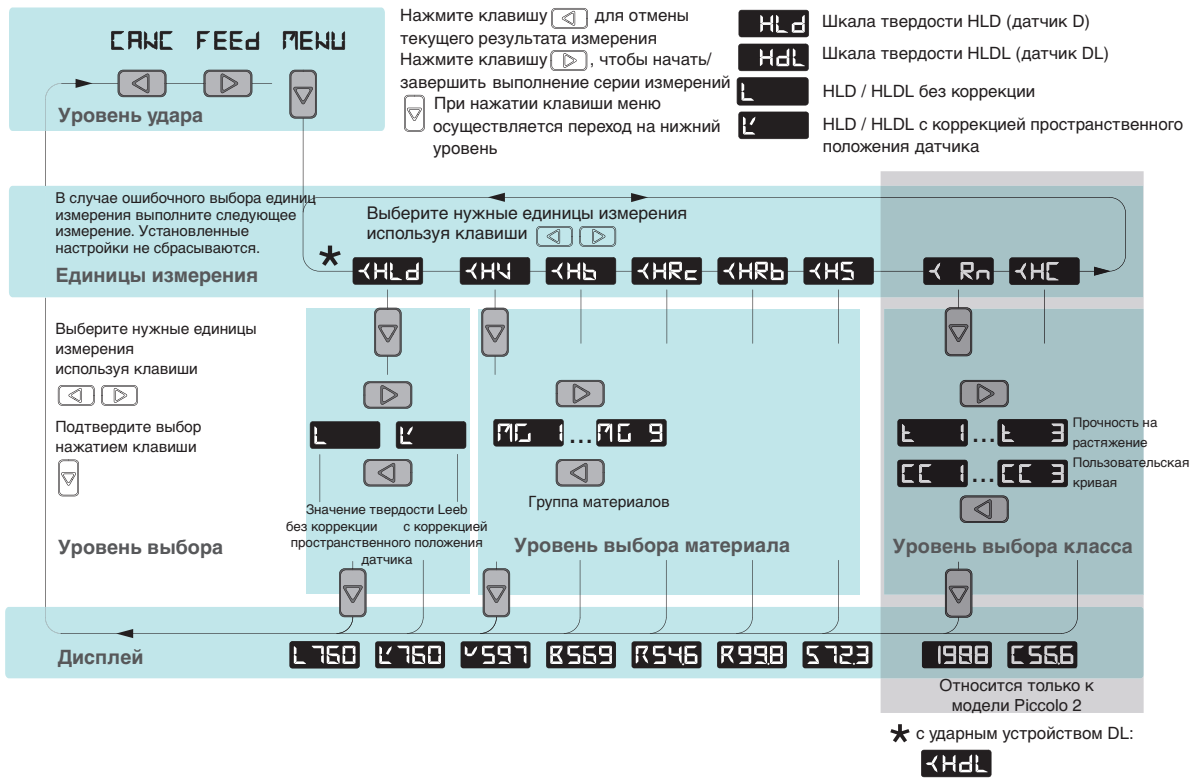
CANC FEEd MENU

Уровень удара

Нажмите клавишу ◁ для отмены текущего результата измерения
Нажмите клавишу ▷, чтобы начать/завершить выполнение серии измерений
▽ При нажатии клавиши меню осуществляется переход на нижний уровень

HLd Шкала твердости HLD (датчик D)
HdL Шкала твердости HLDL (датчик DL)
L HLD / HLDL без коррекции
L' HLD / HLDL с коррекцией пространственного положения датчика

В случае ошибочного выбора единиц измерения выполните следующее измерение. Установленные настройки не сбрасываются.

Выберите нужные единицы измерения используя клавиши ◁ ▷

Единицы измерения

* <HLd <HV <Hb <HRc <HRb <HS < Rm <HC

Выберите нужные единицы измерения используя клавиши ◁ ▷

Подтвердите выбор нажатием клавиши ▽

L L'

Значение твердости Leeb без коррекции с коррекцией пространственного положения датчика

MG 1 ... MG 9

Группа материалов

t 1 ... t 3 Прочность на растяжение

CC 1 ... CC 3 Пользовательская кривая

Уровень выбора

Уровень выбора материала

Уровень выбора класса

Дисплей

L760 L'760 V597 B569 R54.6 R99.8 S72.3 1988 C56.6

Относится только к модели Piccolo 2

* с ударным устройством DL:
<HdL